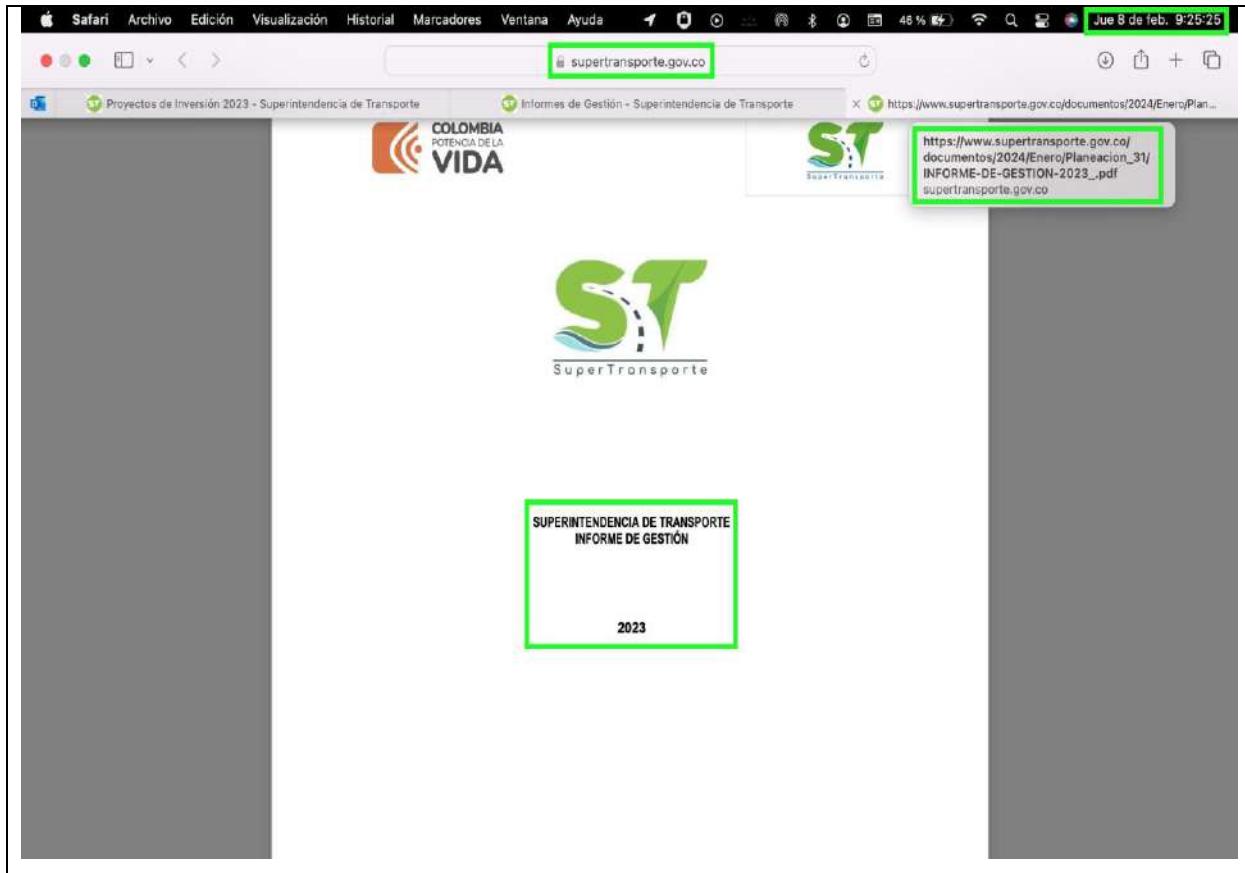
Safari Archivo Edición Visualización Historial Marcadores Ventana Ayuda 46 % Jue 8 de feb. 9:25:25

supertransporte.gov.co

Proyectos de Inversión 2023 - Superintendencia de Transporte

Informes de Gestión - Superintendencia de Transporte

https://www.supertransporte.gov.co/documentos/2024/Enero/Plan...

COLOMBIA POTENCIA DE LA VIDA

ST SuperTransporte

https://www.supertransporte.gov.co/documentos/2024/Enero/Planeacion_31/INFORME-DE-GESTION-2023_.pdf
supertransporte.gov.co

ST

SuperTransporte

SUPERINTENDENCIA DE TRANSPORTE
INFORME DE GESTIÓN

2023